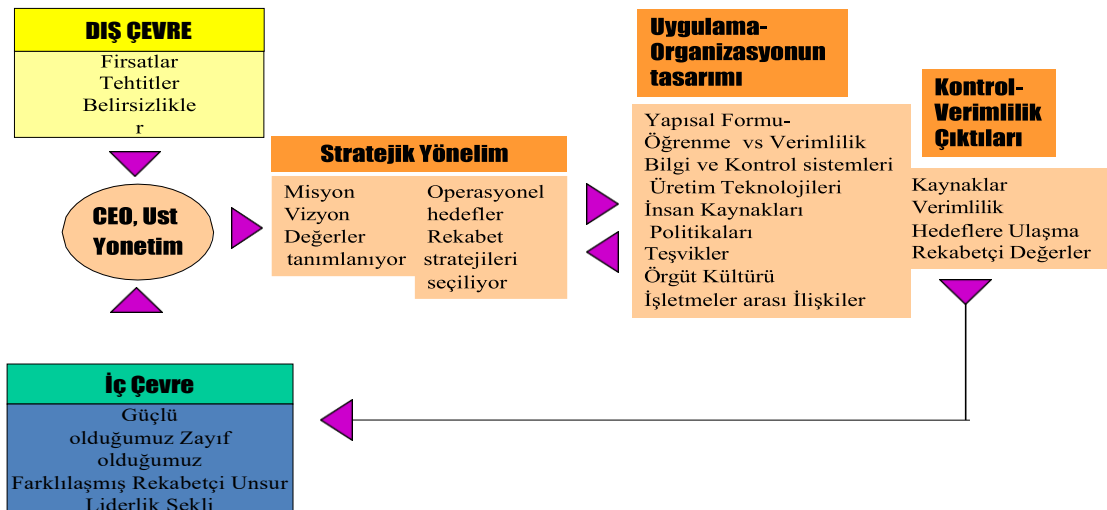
DIŞ ÇEVRE

Firsatlar
Tehtitler
Belirsizlikle
r

CEO, Ust Yonetim

Stratejik Yönelim

Misyon
Vizyon
Değerler tanımlanıyor

Operasyonel hedefler
Rekabet stratejileri seçiliyor

Uygulama-Organizasyonun tasarımı

Yapısal Formu-
Öğrenme vs Verimlilik
Bilgi ve Kontrol sistemleri
Üretim Teknolojileri
İnsan Kaynakları Politikaları
Teşvikler
Örgüt Kültürü
İşletmeler arası İlişkiler

Kontrol-Verimlilik Çıktıları

Kaynaklar
Verimlilik
Hedeflere Ulaşma
Rekabetçi Değerler

İç Çevre

Güçlü
olduğumuz Zayıf
olduğumuz
Farklılaşmış Rekabetçi Unsur
Liderlik Şekli